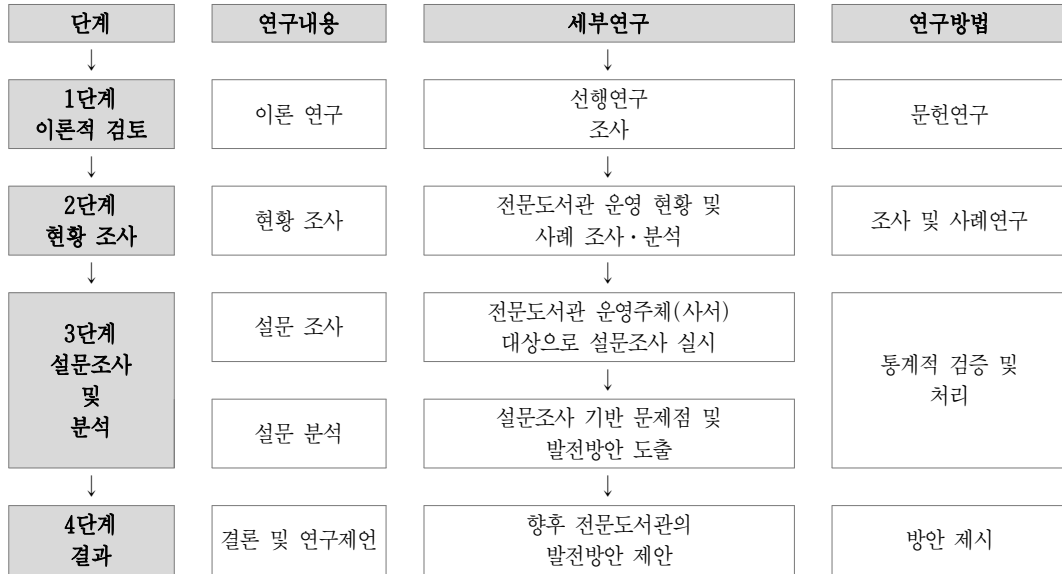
| 단계 | 연구내용 | 세부연구 | 연구방법 |
|---|---|---|---|
| ↓ | | ↓ | |
| 1단계 이론적 검토 | 이론 연구 | 선행연구 조사 | 문헌연구 |
| ↓ | | ↓ | |
| 2단계 현황 조사 | 현황 조사 | 전문도서관 운영 현황 및 사례 조사·분석 | 조사 및 사례연구 |
| ↓ | | ↓ | |
| 3단계 설문조사 및 분석 | 설문 조사 | 전문도서관 운영주체(사서) 대상으로 설문조사 실시 | 통계적 검증 및 처리 |
| | | ↓ | |
| | 설문 분석 | 설문조사 기반 문제점 및 발전방안 도출 | |
| ↓ | | ↓ | |
| 4단계 결과 | 결론 및 연구제언 | 향후 전문도서관의 발전방안 제안 | 방안 제시 |